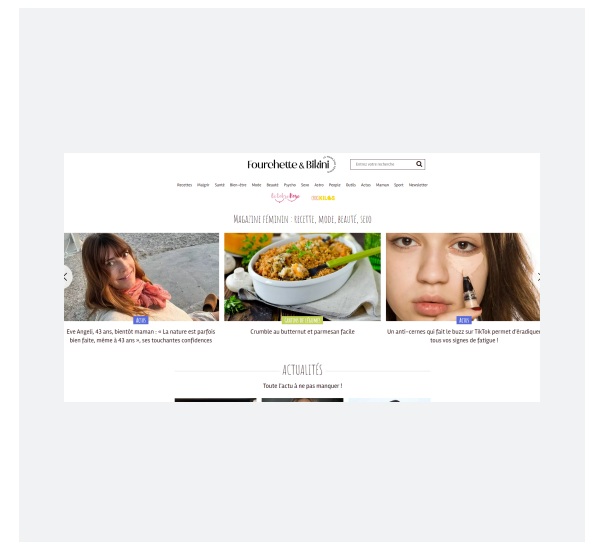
Fourchette & Bikini

Entrez votre recherche

Recettes Maigrir Santé Bien-être Mode Beauté Psycho Sexo Astro People Outils Actus Maman Sport Newsletter

Magazine féminin : recette, mode, beauté, sexo

Actus

Eve Angeli, 43 ans, bientôt maman : « La nature est parfois bien faite, même à 43 ans », ses touchantes confidences

Crumble au butternut et parmesan facile

Actus

Un anti-cernes qui fait le buzz sur TikTok permet d'éradiquer tous vos signes de fatigue !

Actualités

Toute l'actu à ne pas manquer !